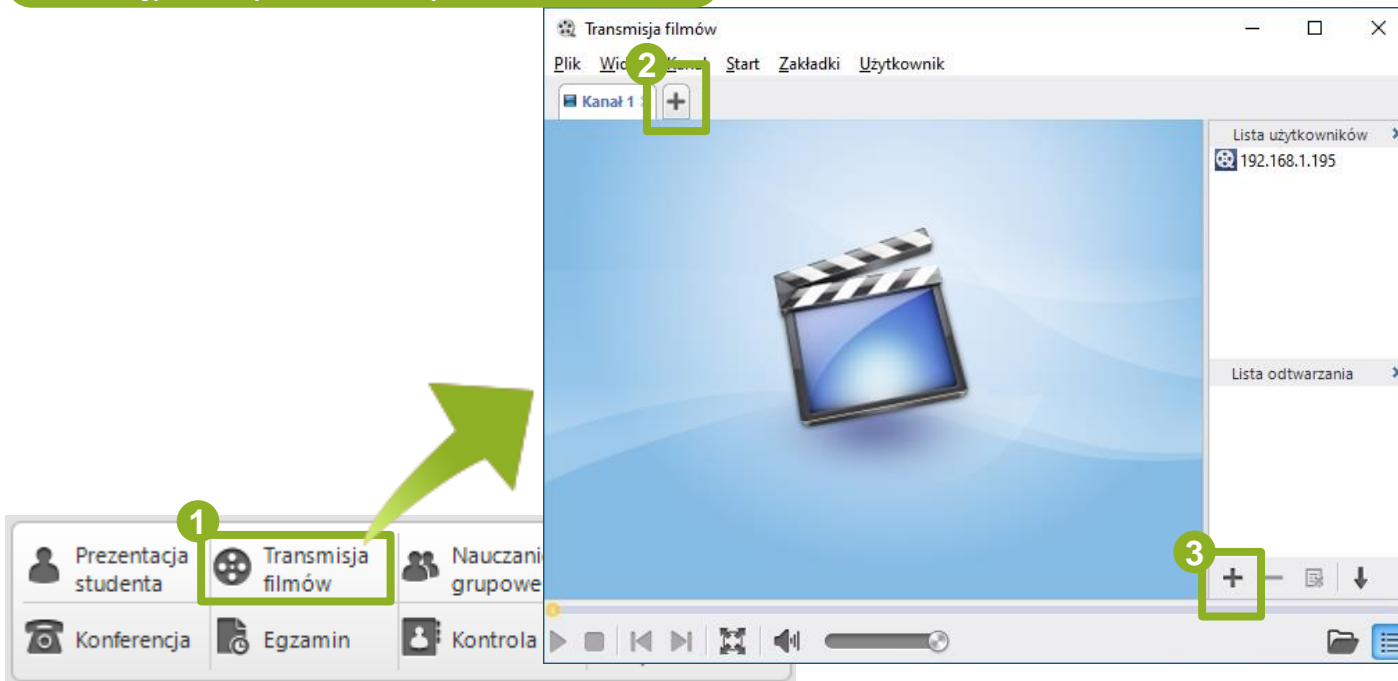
Transmisja filmów

Plik Wid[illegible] Kanał Start Zakładki Użytkownik

2

Kanał 1

+

Lista użytkowników

192.168.1.195

Lista odtwarzania

3

+

1

Prezentacja studenta

Transmisja filmów

Nauczanie grupowe

Konferencja

Egzamin

Kontrola